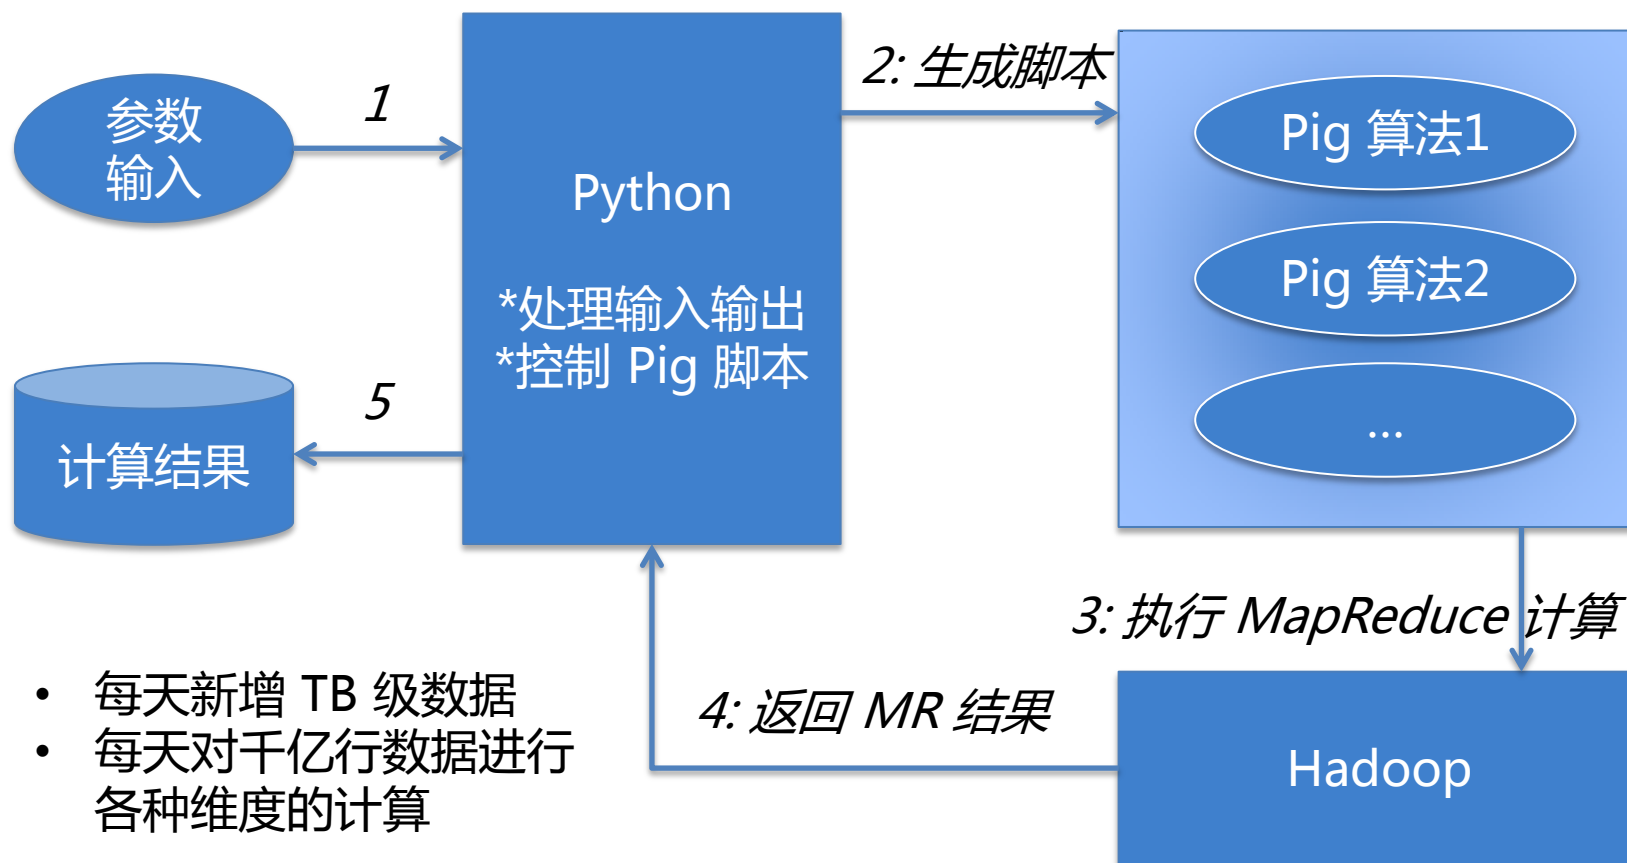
参数输入

1

Python

*处理输入输出
*控制 Pig 脚本

2: 生成脚本

Pig 算法1

Pig 算法2

...

5

计算结果

3: 执行 MapReduce 计算

4: 返回 MR 结果

Hadoop

• 每天新增 TB 级数据
• 每天对千亿行数据进行各种维度的计算